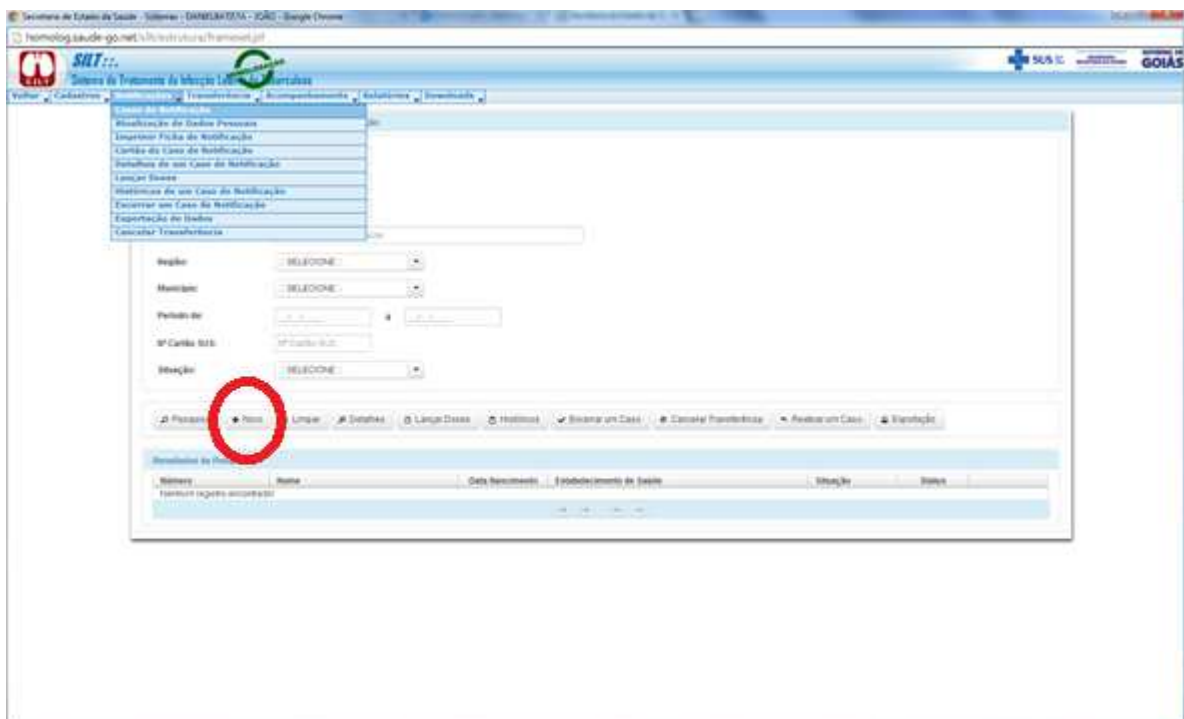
Secretaria de Estado da Saúde - Sistemas - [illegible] - Google Chrome
homolog.saude-go.net/silt/estrutura/frameset.jsf

SILT:::
Sistema de Tratamento da Infecção Latente da Tuberculose

SUS GOIÁS

Voltar | Cadastros | Notificação | Transferência | Acompanhamento | Relatórios | Downloads

Casos de Notificação
Atualização de Dados Pessoais
Imprimir Ficha de Notificação
Cartão do Caso de Notificação
Detalhes de um Caso de Notificação
Lançar Doses
Históricos de um Caso de Notificação
Encerrar um Caso de Notificação
Exportação de Dados
Cancelar Transferência

Região: SELECIONE
Município: SELECIONE
Período de: a
Nº Cartão SUS: Nº Cartão SUS
Situação: SELECIONE

Pesquisar | Novo | Limpar | Detalhes | Lançar Doses | Históricos | Encerrar um Caso | Cancelar Transferência | Reabrir um Caso | Exportação

Resultados da Pesquisa
| Número | Nome | Data Nascimento | Estabelecimento de Saúde | Situação | Status |
|---|---|---|---|---|---|
| Nenhum registro encontrado | | | | | |